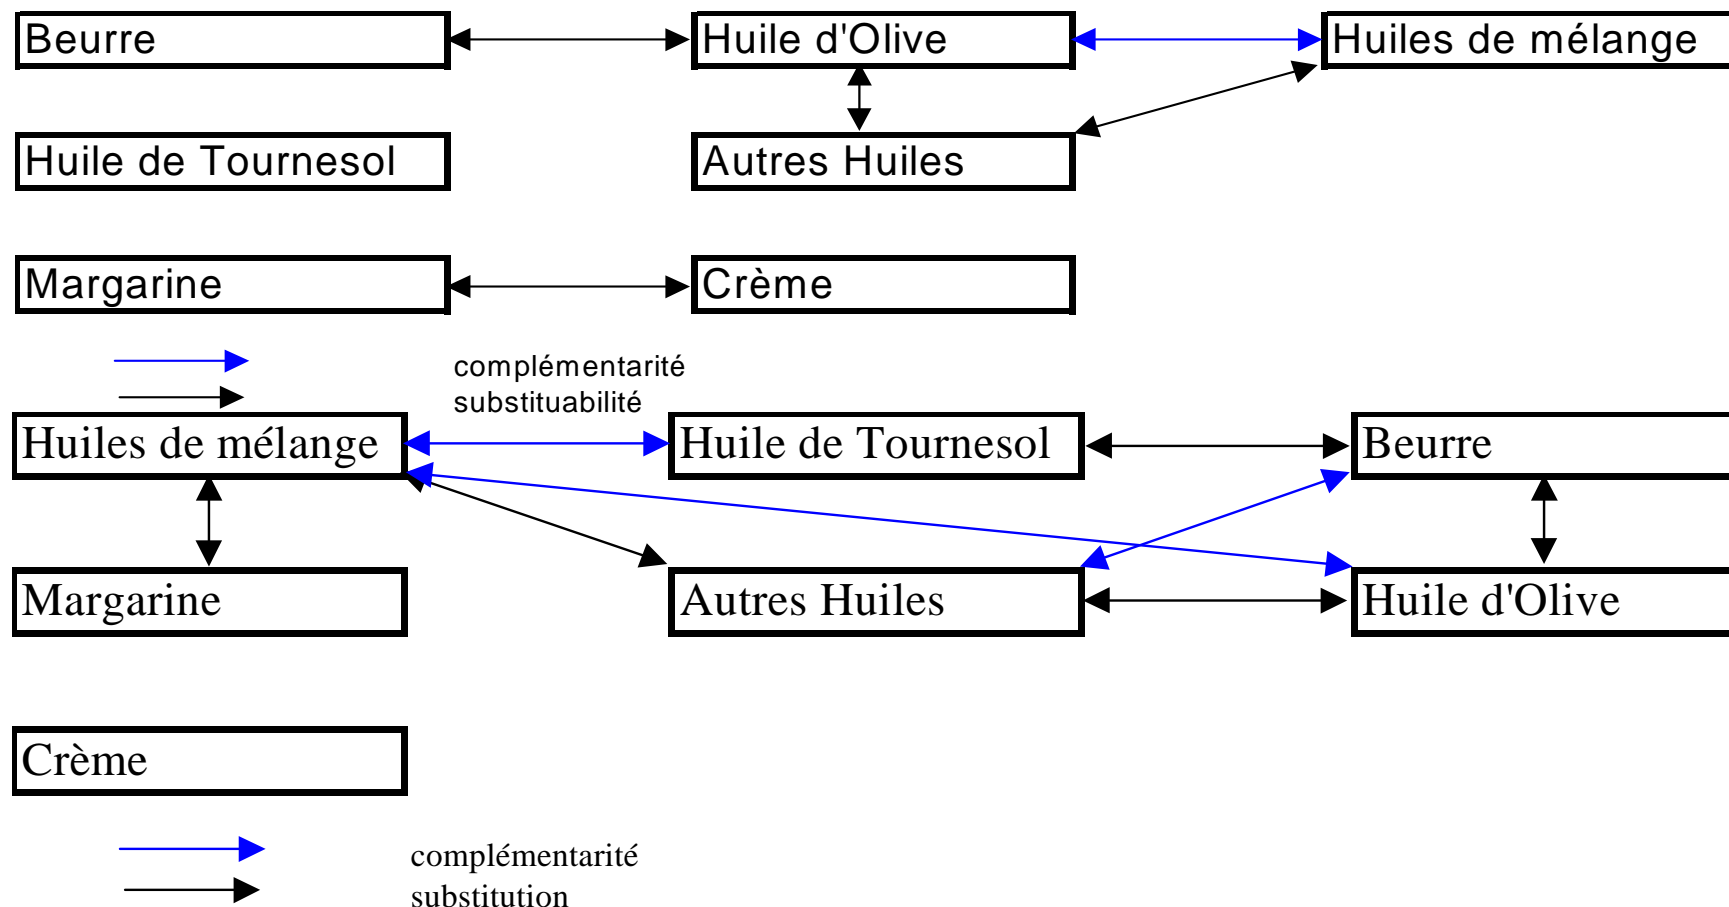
Beurre

Huile d'Olive

Huiles de mélange

Huile de Tournesol

Autres Huiles

Margarine

Crème

complémentarité
substituabilité

Huiles de mélange

Huile de Tournesol

Beurre

Margarine

Autres Huiles

Huile d'Olive

Crème

complémentarité
substitution